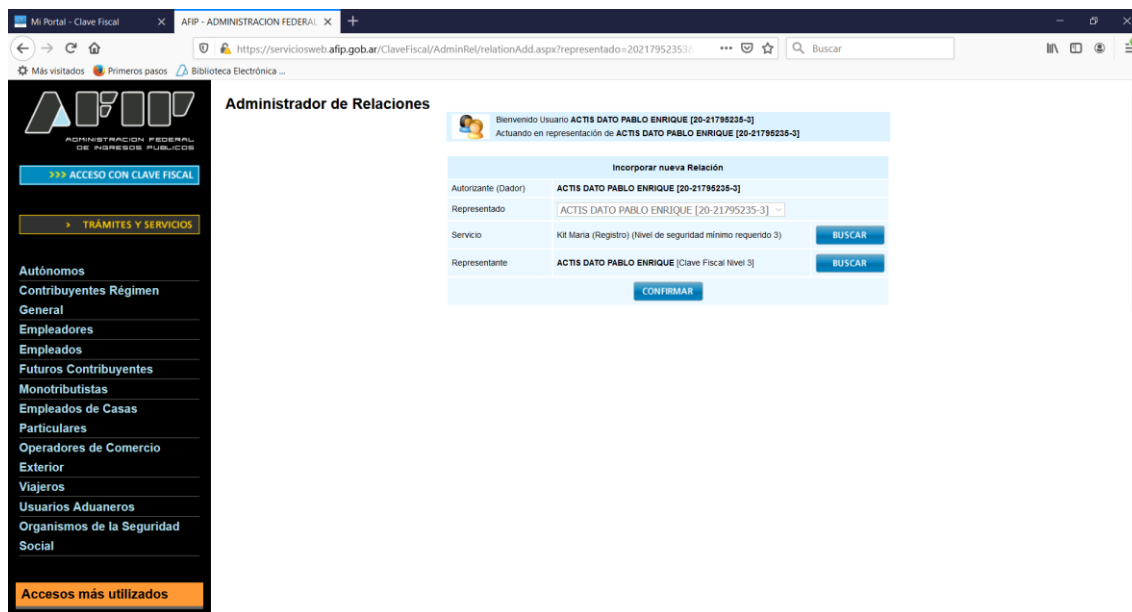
Mi Portal - Clave Fiscal
AFIP - ADMINISTRACION FEDERAL
https://serviciosweb.afip.gob.ar/ClaveFiscal/AdminRel/relationAdd.aspx?representado=202179523538
Buscar
Más visitados Primeros pasos Biblioteca Electrónica ...

ADMINISTRACION FEDERAL DE INGRESOS PUBLICOS
>>> ACCESO CON CLAVE FISCAL
> TRÁMITES Y SERVICIOS

Autónomos
Contribuyentes Régimen General
Empleadores
Empleados
Futuros Contribuyentes
Monotributistas
Empleados de Casas Particulares
Operadores de Comercio Exterior
Viajeros
Usuarios Aduaneros
Organismos de la Seguridad Social

Accesos más utilizados

Administrador de Relaciones

Bienvenido Usuario ACTIS DATO PABLO ENRIQUE [20-21795235-3]
Actuando en representación de ACTIS DATO PABLO ENRIQUE [20-21795235-3]

Incorporar nueva Relación

| Autorizante (Dador) | ACTIS DATO PABLO ENRIQUE [20-21795235-3] | |
|---|---|---|
| Representado | ACTIS DATO PABLO ENRIQUE [20-21795235-3] | |
| Servicio | Kit Maria (Registro) (Nivel de seguridad mínimo requerido 3) | BUSCAR |
| Representante | ACTIS DATO PABLO ENRIQUE [Clave Fiscal Nivel 3] | BUSCAR |

CONFIRMAR